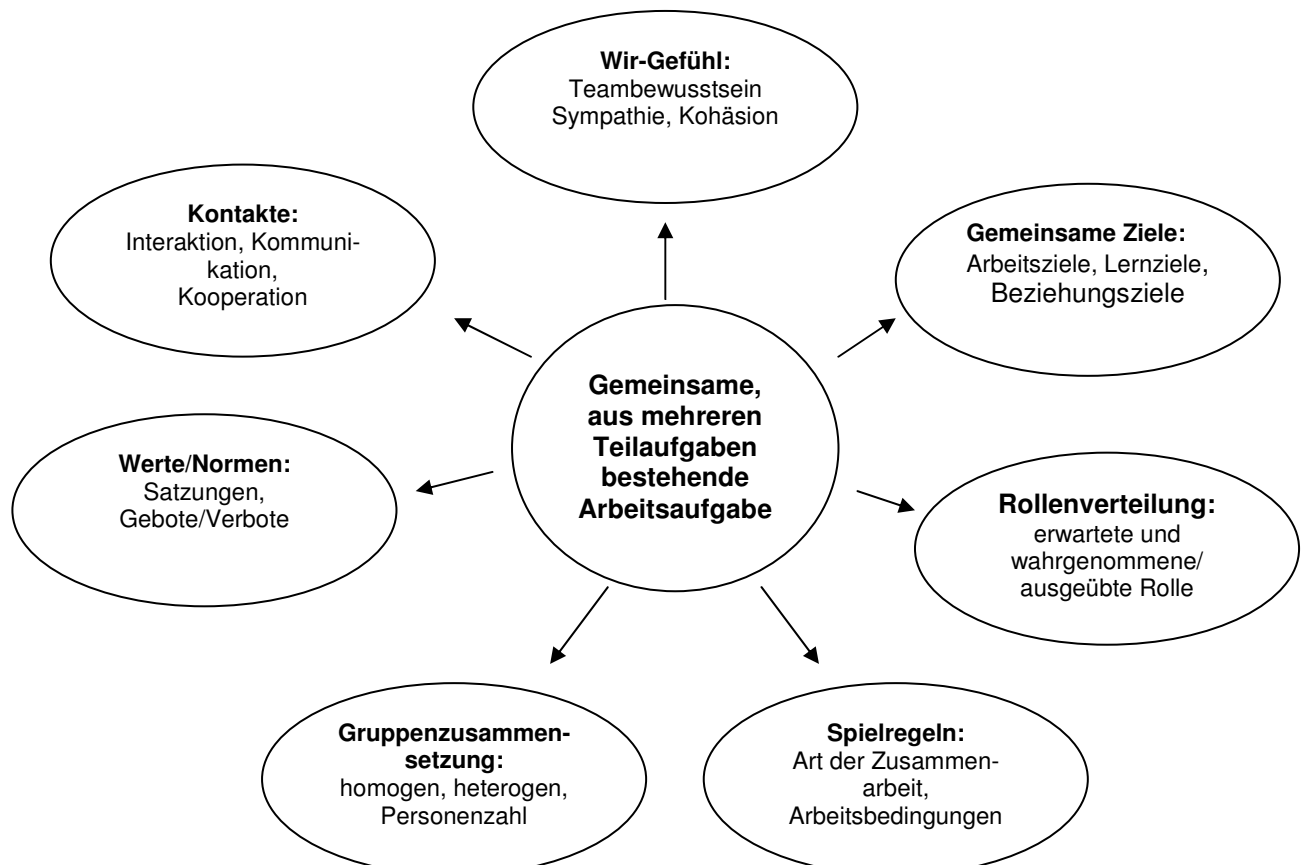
Wir-Gefühl:
Teambewusstsein
Sympathie, Kohäsion

Kontakte:
Interaktion, Kommunikation,
Kooperation

Gemeinsame Ziele:
Arbeitsziele, Lernziele,
Beziehungsziele

Gemeinsame, aus mehreren Teilaufgaben bestehende Arbeitsaufgabe

Werte/Normen:
Satzungen,
Gebote/Verbote

Rollenverteilung:
erwartete und wahrgenommene/
ausgeübte Rolle

Gruppenzusammensetzung:
homogen, heterogen,
Personenzahl

Spielregeln:
Art der Zusammenarbeit,
Arbeitsbedingungen